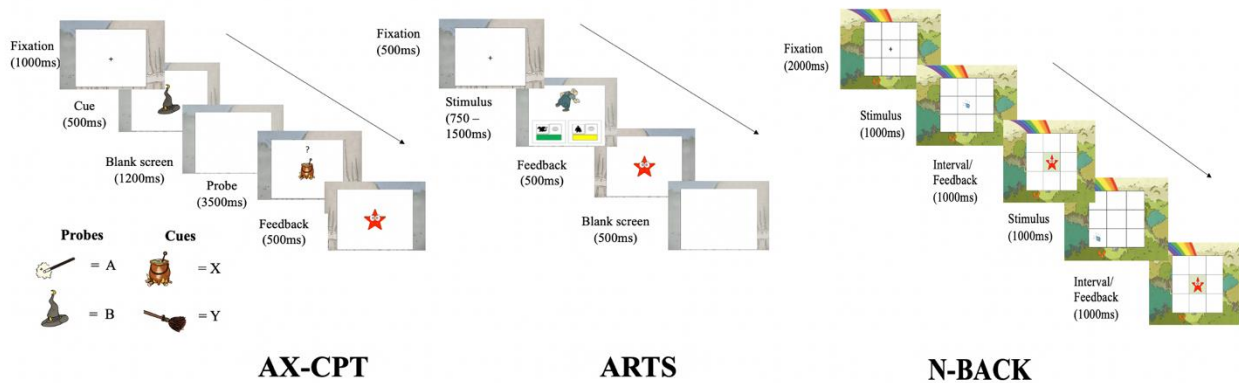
Fixation (1000ms)

Cue (500ms)

Blank screen (1200ms)

Probe (3500ms)

?

Feedback (500ms)

Probes

= A

= B

Cues

= X

= Y

AX-CPT

Fixation (500ms)

Stimulus (750 – 1500ms)

Feedback (500ms)

Blank screen (500ms)

ARTS

Fixation (2000ms)

Stimulus (1000ms)

Interval/ Feedback (1000ms)

Stimulus (1000ms)

Interval/ Feedback (1000ms)

N-BACK